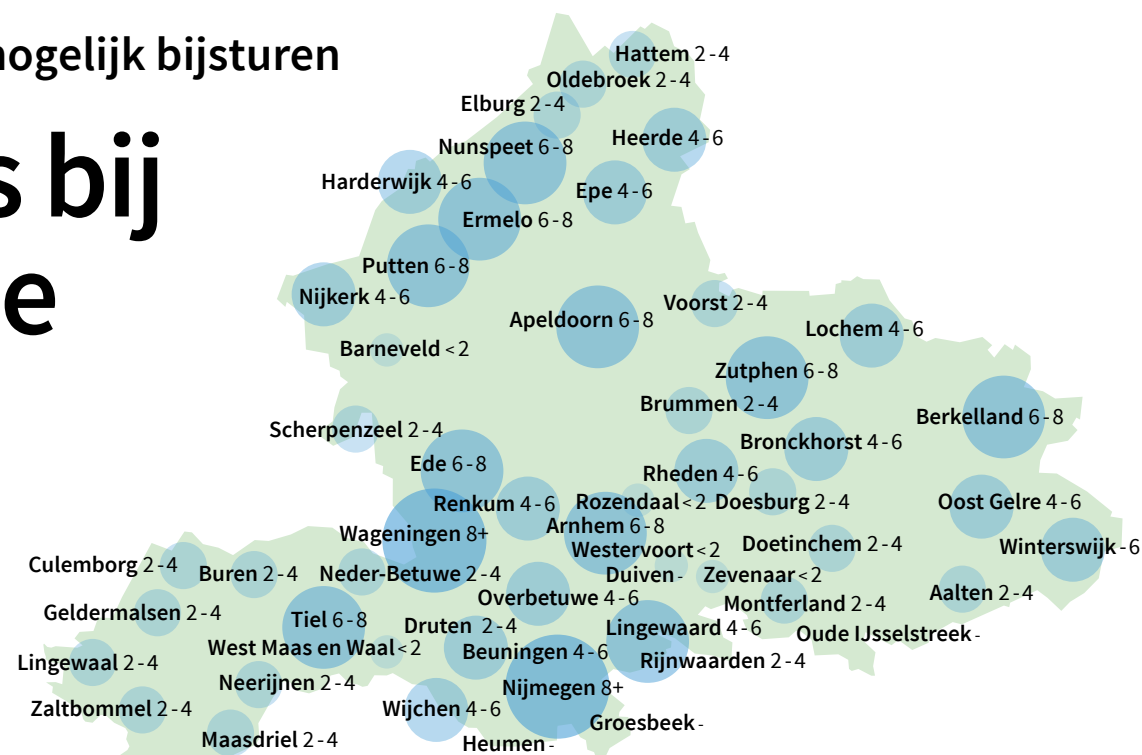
nogelijk bijsturen

s bij
e

Hattem 2 - 4
Oldebroek 2 - 4
Elburg 2 - 4
Heerde 4 - 6
Nunspeet 6 - 8
Harderwijk 4 - 6
Epe 4 - 6
Ermelo 6 - 8
Putten 6 - 8
Nijkerk 4 - 6
Voorst 2 - 4
Apeldoorn 6 - 8
Lochem 4 - 6
Barneveld < 2
Zutphen 6 - 8
Brummen 2 - 4
Berkelland 6 - 8
Scherpenzeel 2 - 4
Bronckhorst 4 - 6
Ede 6 - 8
Rheden 4 - 6
Renkum 4 - 6
Rozendaal < 2
Doesburg 2 - 4
Oost Gelre 4 - 6
Wageningen 8+
Arnhem 6 - 8
Westervoort < 2
Doetinchem 2 - 4
Winterswijk 6
Culemborg 2 - 4
Buren 2 - 4
Neder-Betuwe 2 - 4
Duiven -
Zevenaar < 2
Aalten 2 - 4
Overbetuwe 4 - 6
Montferland 2 - 4
Geldermalsen 2 - 4
Tiel 6 - 8
Druten 2 - 4
Lingewaard 4 - 6
Oude IJsselstreek -
West Maas en Waal < 2
Beuningen 4 - 6
Rijnwaarden 2 - 4
Lingewaal 2 - 4
Neerijnen 2 - 4
Nijmegen 8+
Zaltbommel 2 - 4
Wijchen 4 - 6
Groesbeek -
Maasdriel 2 - 4
Heumen -